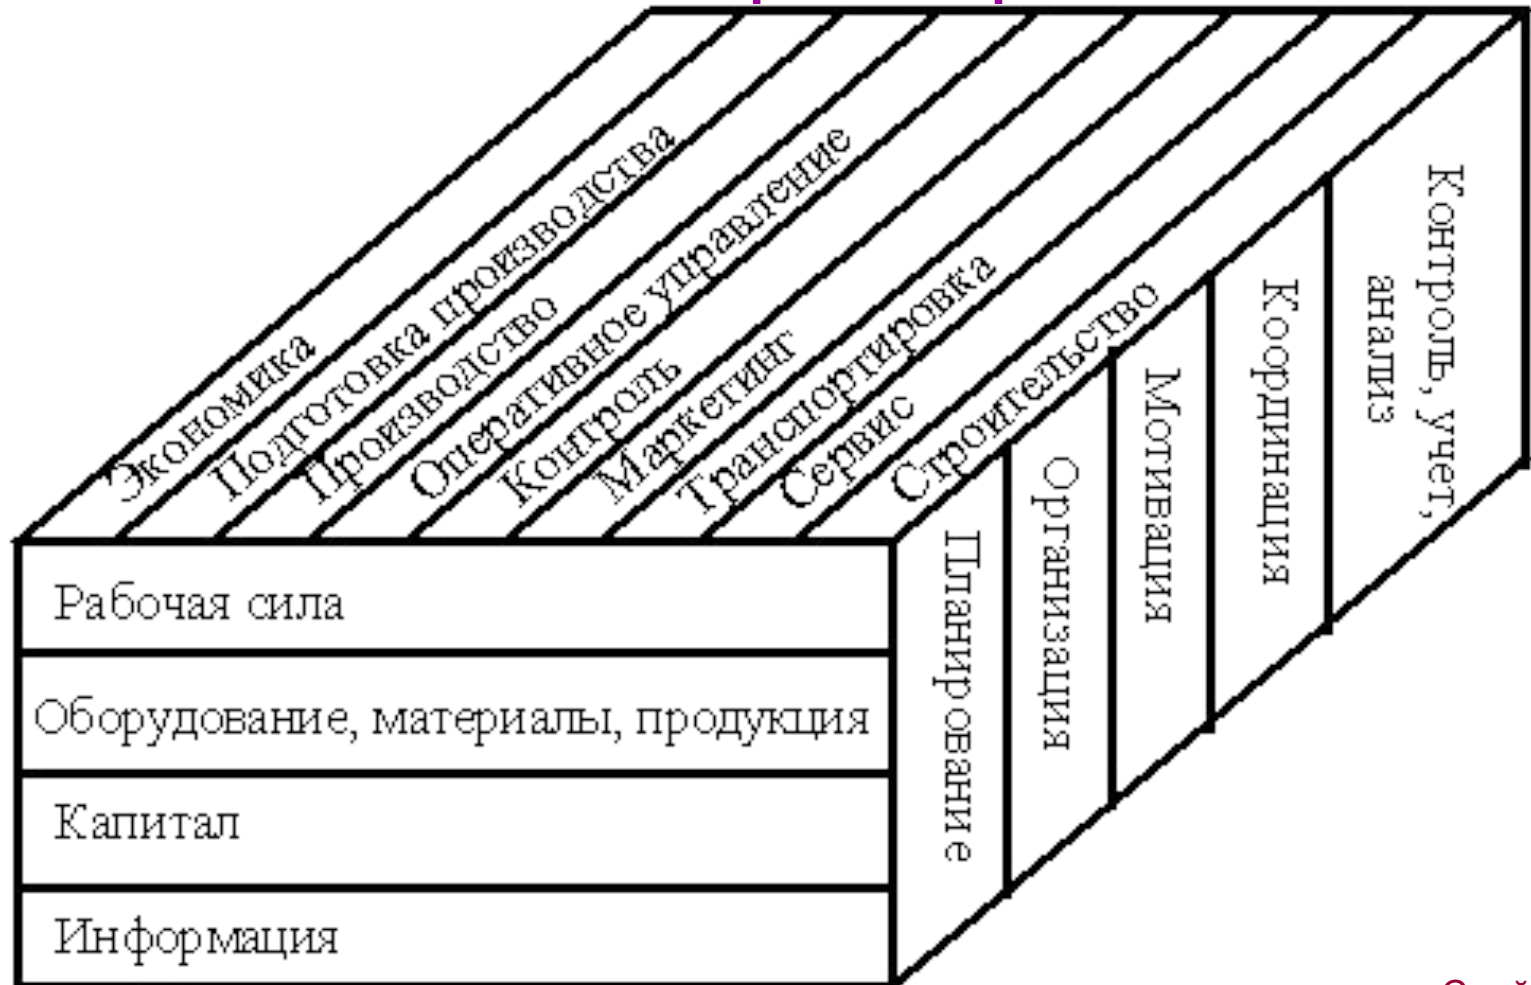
Экономика
Подготовка производства
Производство
Оперативное управление
Контроль
Маркетинг
Транспортировка
Сервис
Строительство

Рабочая сила
Оборудование, материалы, продукция
Капитал
Информация

Планирование
Организация
Мотивация
Координация
Контроль, учет, анализ